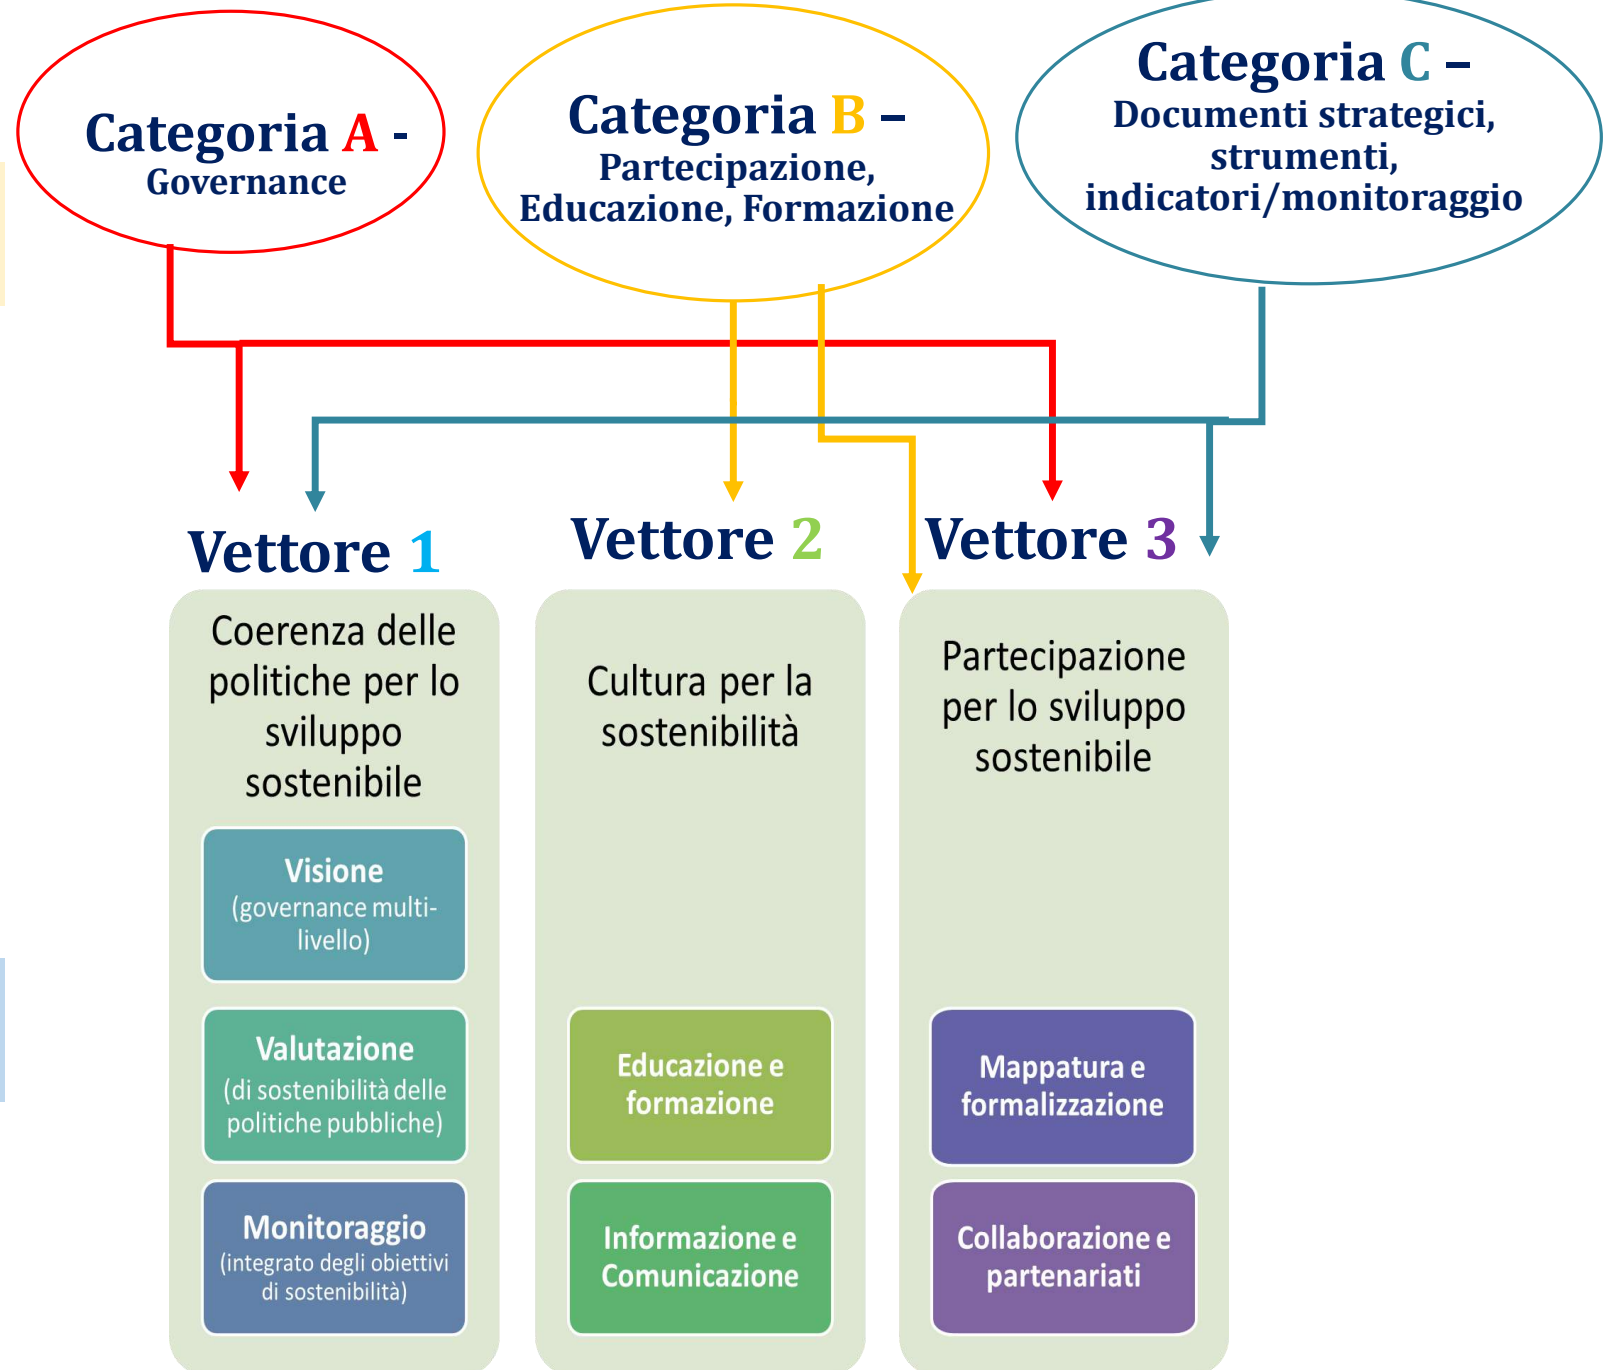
Categoria A - Governance

Categoria B – Partecipazione, Educazione, Formazione

Categoria C – Documenti strategici, strumenti, indicatori/monitoraggio

Vettore 1

Coerenza delle politiche per lo sviluppo sostenibile

Visione (governance multi-livello)

Valutazione (di sostenibilità delle politiche pubbliche)

Monitoraggio (integrato degli obiettivi di sostenibilità)

Vettore 2

Cultura per la sostenibilità

Educazione e formazione

Informazione e Comunicazione

Vettore 3

Partecipazione per lo sviluppo sostenibile

Mappatura e formalizzazione

Collaborazione e partenariati